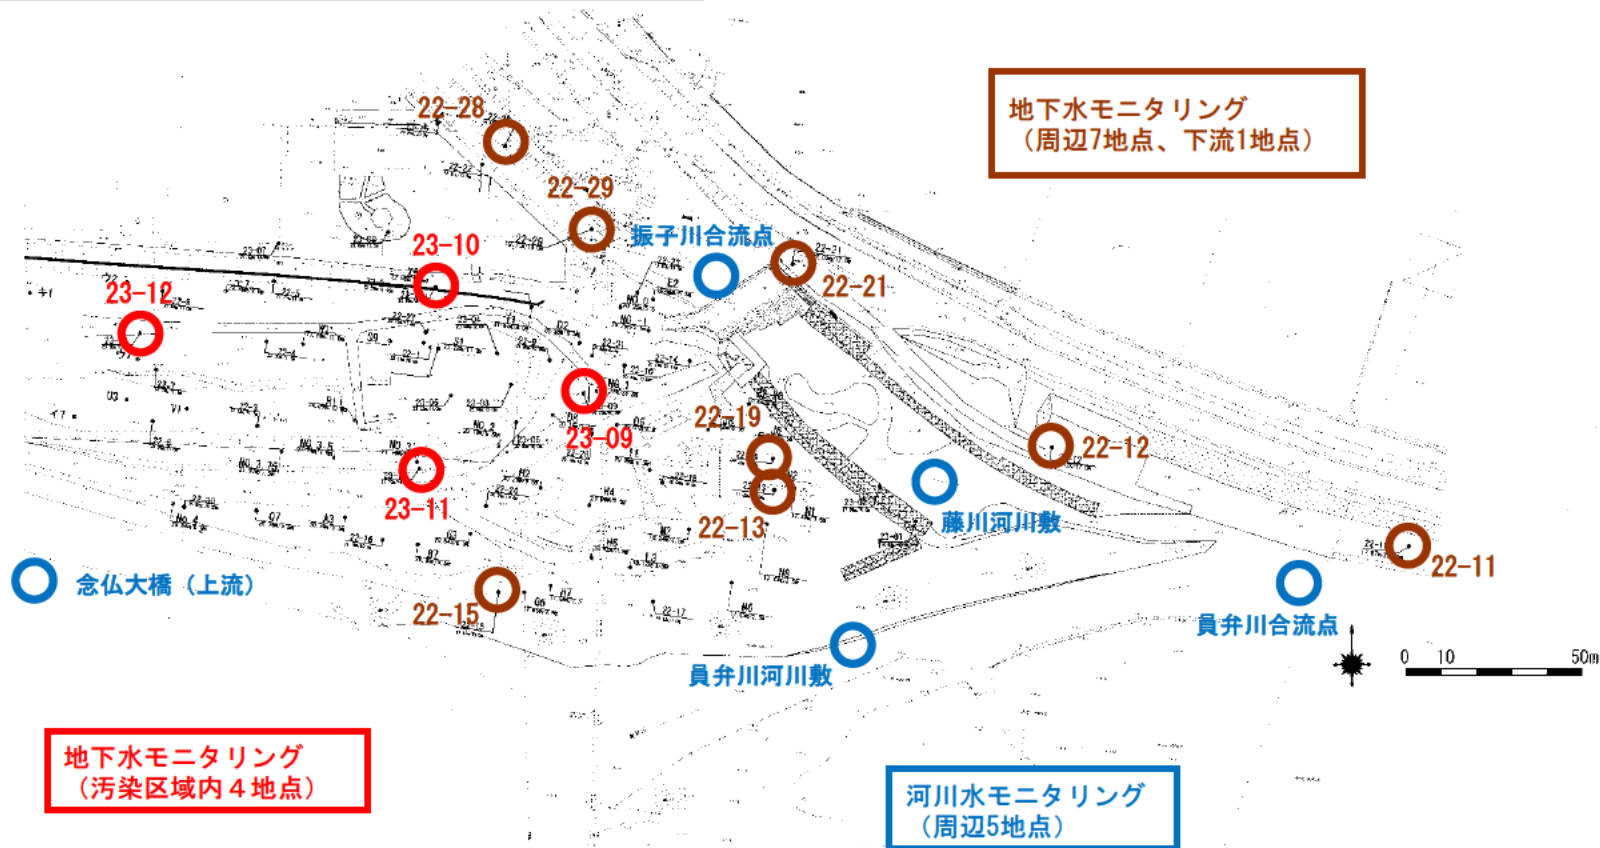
地下水モニタリング
（周辺7地点、下流1地点）

22-28

22-29

23-10

振子川合流点

22-21

23-12

22-19

23-09

22-12

23-11

22-13

藤川河川敷

22-11

念仏大橋（上流）

22-15

員弁川合流点

員弁川河川敷

0 10 50m

地下水モニタリング
（汚染区域内４地点）

河川水モニタリング
（周辺5地点）